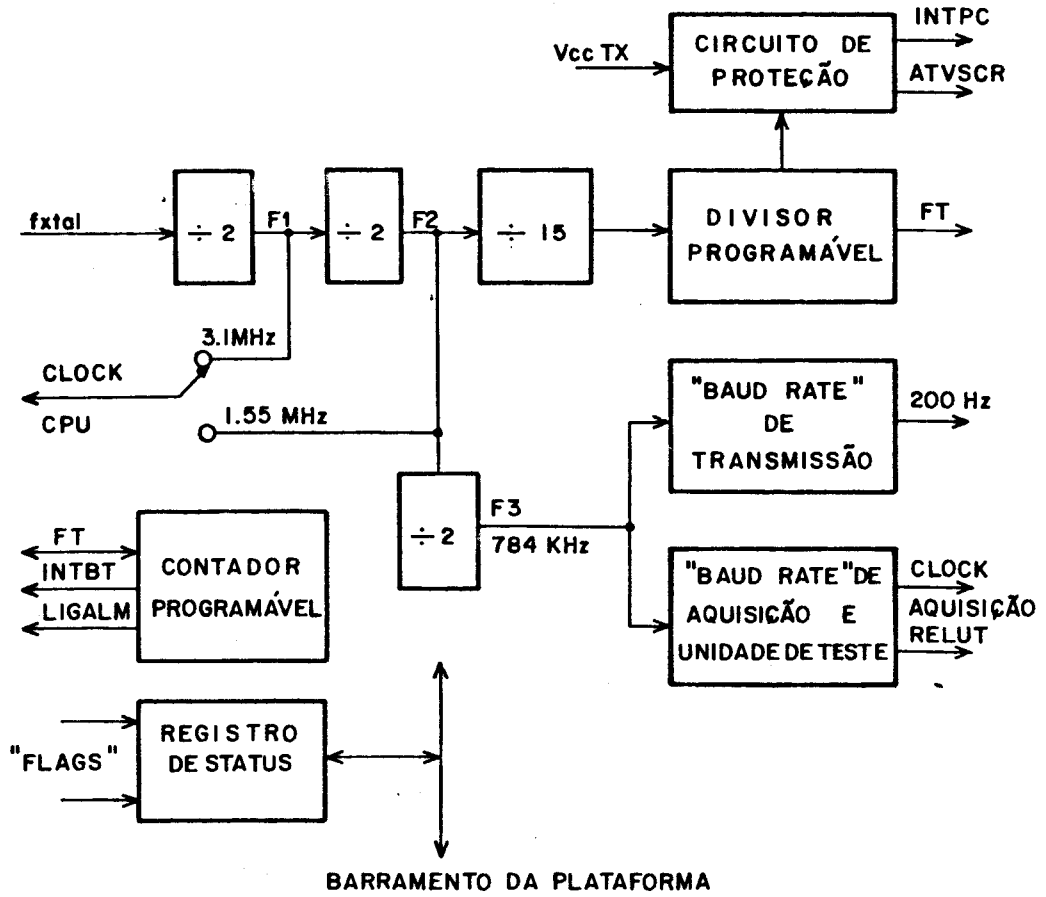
Vcc TX

CIRCUITO DE PROTEÇÃO

INTPC

ATVSCR

fxtal

$\div 2$

F1

$\div 2$

F2

$\div 15$

DIVISOR PROGRAMÁVEL

FT

3.1MHz

CLOCK

CPU

1.55 MHz

"BAUD RATE" DE TRANSMISSÃO

200 Hz

FT

INTBT

LIGALM

CONTADOR PROGRAMÁVEL

$\div 2$

F3

784 KHz

"BAUD RATE" DE AQUISIÇÃO E UNIDADE DE TESTE

CLOCK AQUISIÇÃO

RELUT

"FLAGS"

REGISTRO DE STATUS

BARRAMENTO DA PLATAFORMA